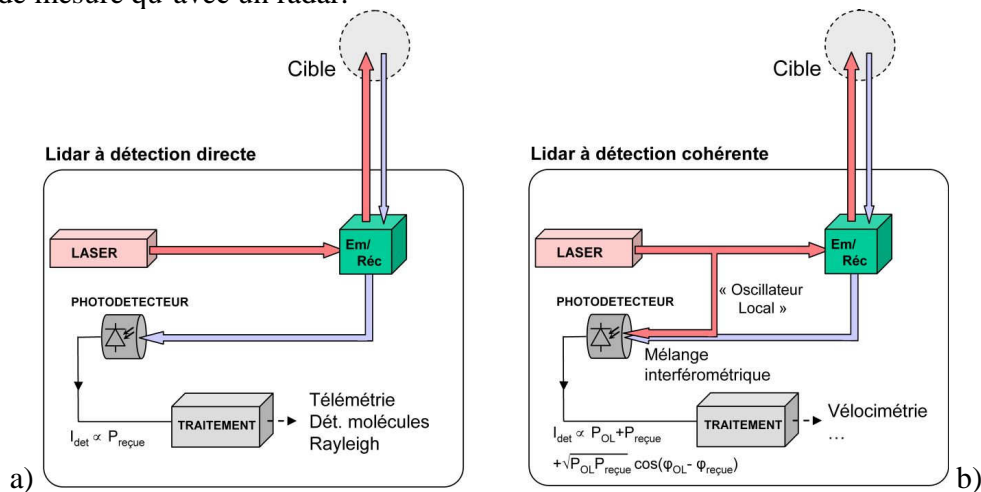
de mesure qu'avec un radar.

Cible

Lidar à détection directe

LASER

Em/ Réc

PHOTODETECTEUR

TRAITEMENT

Télémétrie
Dét. molécules
Rayleigh

$I_{det} \propto P_{reçue}$

a)

Cible

Lidar à détection cohérente

LASER

Em/ Réc

« Oscillateur Local »

PHOTODETECTEUR

Mélange interférométrique

TRAITEMENT

Vélocimétrie
…

$I_{det} \propto P_{OL}+P_{reçue}$
$+\sqrt{P_{OL}P_{reçue}}\cos(\varphi_{OL}-\varphi_{reçue})$

b)